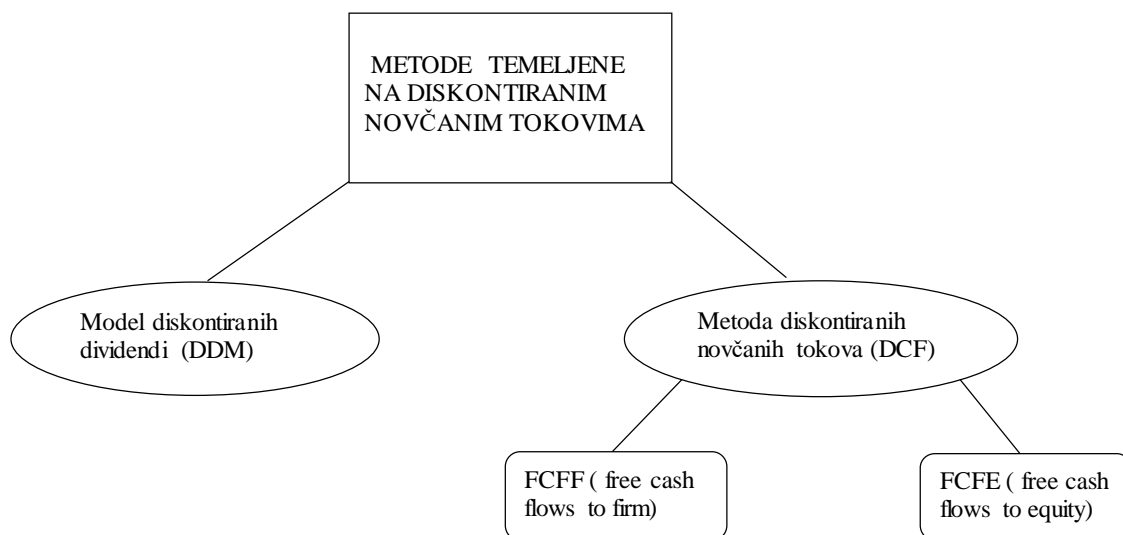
METODE TEMELJENE NA DISKONTIRANIM NOVČANIM TOKOVIMA

Model diskontiranih dividendi (DDM)

Metoda diskontiranih novčanih tokova (DCF)

FCFF ( free cash flows to firm)

FCFE ( free cash flows to equity)